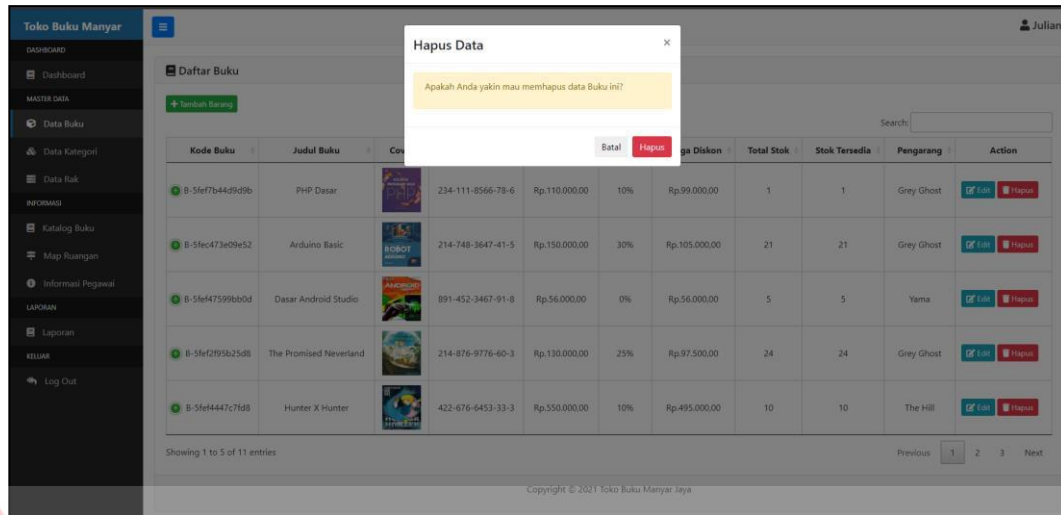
Toko Buku Manyar

DASHBOARD
Dashboard
MASTER DATA
Data Buku
Data Kategori
Data Rak
INFORMASI
Katalog Buku
Map Ruangan
Informasi Pegawai
LAPORAN
Laporan
KELUAR
Log Out

Julian

Daftar Buku

+ Tambah Barang

Search:

Hapus Data ×

Apakah Anda yakin mau memhapus data Buku ini?

Batal Hapus

| Kode Buku | Judul Buku | Cov | | | | ga Diskon | Total Stok | Stok Tersedia | Pengarang | Action |
|---|---|---|---|---|---|---|---|---|---|---|
| B-5fef7b44d9d9b | PHP Dasar | | 234-111-8566-78-6 | Rp.110.000,00 | 10% | Rp.99.000,00 | 1 | 1 | Grey Ghost | Edit Hapus |
| B-5fec473e09e52 | Arduino Basic | | 214-748-3647-41-5 | Rp.150.000,00 | 30% | Rp.105.000,00 | 21 | 21 | Grey Ghost | Edit Hapus |
| B-5fef47599bb0d | Dasar Android Studio | | 891-452-3467-91-8 | Rp.56.000,00 | 0% | Rp.56.000,00 | 5 | 5 | Yama | Edit Hapus |
| B-5fef2f95b25d8 | The Promised Neverland | | 214-876-9776-60-3 | Rp.130.000,00 | 25% | Rp.97.500,00 | 24 | 24 | Grey Ghost | Edit Hapus |
| B-5fef4447c7fd8 | Hunter X Hunter | | 422-676-6453-33-3 | Rp.550.000,00 | 10% | Rp.495.000,00 | 10 | 10 | The Hill | Edit Hapus |

Showing 1 to 5 of 11 entries

Previous 1 2 3 Next

Copyright © 2021 Toko Buku Manyar Jaya